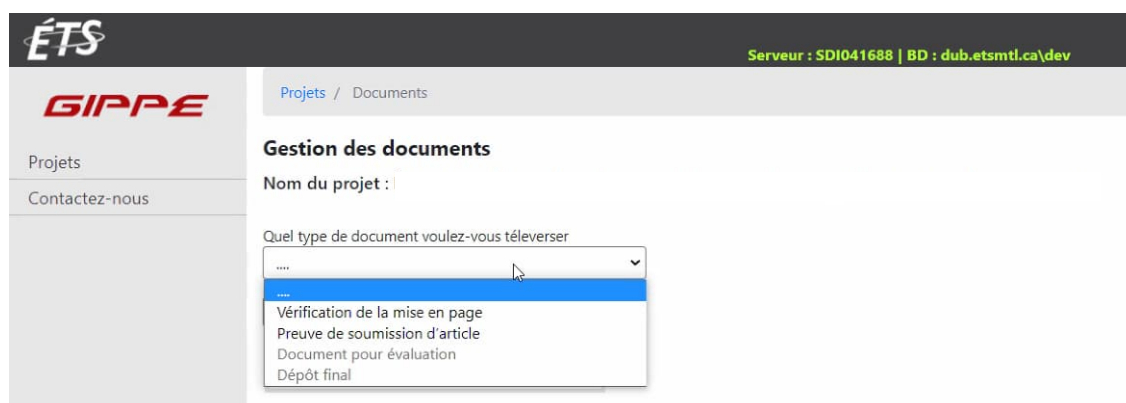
ÉTS

Serveur : SDI041688 | BD : dub.etsmtl.ca\dev

GIPPE

Projets

Contactez-nous

Projets / Documents

Gestion des documents

Nom du projet :

Quel type de document voulez-vous téleverser

....

....

Vérification de la mise en page

Preuve de soumission d'article

Document pour évaluation

Dépôt final